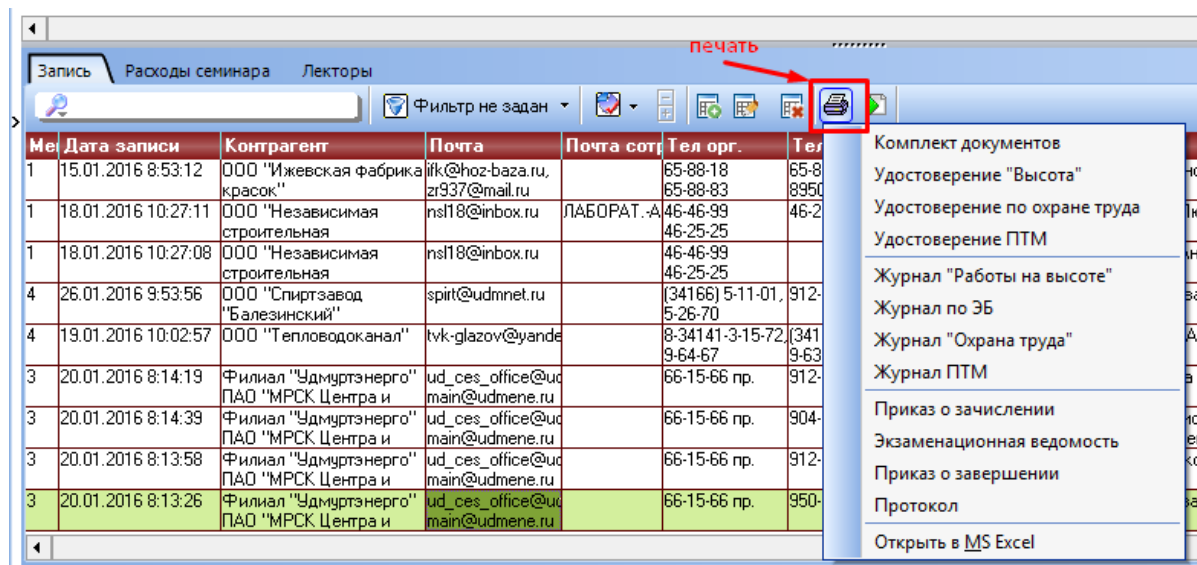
печать

Запись | Расходы семинара | Лекторы

Фильтр не задан

| Ме | Дата записи | Контрагент | Почта | Почта сотр | Тел орг. | Тел |
|---|---|---|---|---|---|---|
| 1 | 15.01.2016 8:53:12 | ООО "Ижевская фабрика красок" | ifk@hoz-baza.ru, zr937@mail.ru | | 65-88-18 65-88-83 | 65-8 8950 |
| 1 | 18.01.2016 10:27:11 | ООО "Независимая строительная | nsl18@inbox.ru | ЛАБОРАТ.-А | 46-46-99 46-25-25 | 46-2 |
| 1 | 18.01.2016 10:27:08 | ООО "Независимая строительная | nsl18@inbox.ru | | 46-46-99 46-25-25 | |
| 4 | 26.01.2016 9:53:56 | ООО "Спиртзавод "Балезинский" | spirt@udmnet.ru | | (34166) 5-11-01, 5-26-70 | 912- |
| 4 | 19.01.2016 10:02:57 | ООО "Тепловодоканал" | tvk-glazov@yande | | 8-34141-3-15-72, 9-64-67 | (341 9-63 |
| 3 | 20.01.2016 8:14:19 | Филиал "Удмуртэнерго" ПАО "МРСК Центра и | ud_ces_office@ud main@udmene.ru | | 66-15-66 пр. | 912- |
| 3 | 20.01.2016 8:14:39 | Филиал "Удмуртэнерго" ПАО "МРСК Центра и | ud_ces_office@ud main@udmene.ru | | 66-15-66 пр. | 904- |
| 3 | 20.01.2016 8:13:58 | Филиал "Удмуртэнерго" ПАО "МРСК Центра и | ud_ces_office@ud main@udmene.ru | | 66-15-66 пр. | 912- |
| 3 | 20.01.2016 8:13:26 | Филиал "Удмуртэнерго" ПАО "МРСК Центра и | ud_ces_office@ud main@udmene.ru | | 66-15-66 пр. | 950- |

Комплект документов
Удостоверение "Высота"
Удостоверение по охране труда
Удостоверение ПТМ
Журнал "Работы на высоте"
Журнал по ЭБ
Журнал "Охрана труда"
Журнал ПТМ
Приказ о зачислении
Экзаменационная ведомость
Приказ о завершении
Протокол
Открыть в MS Excel